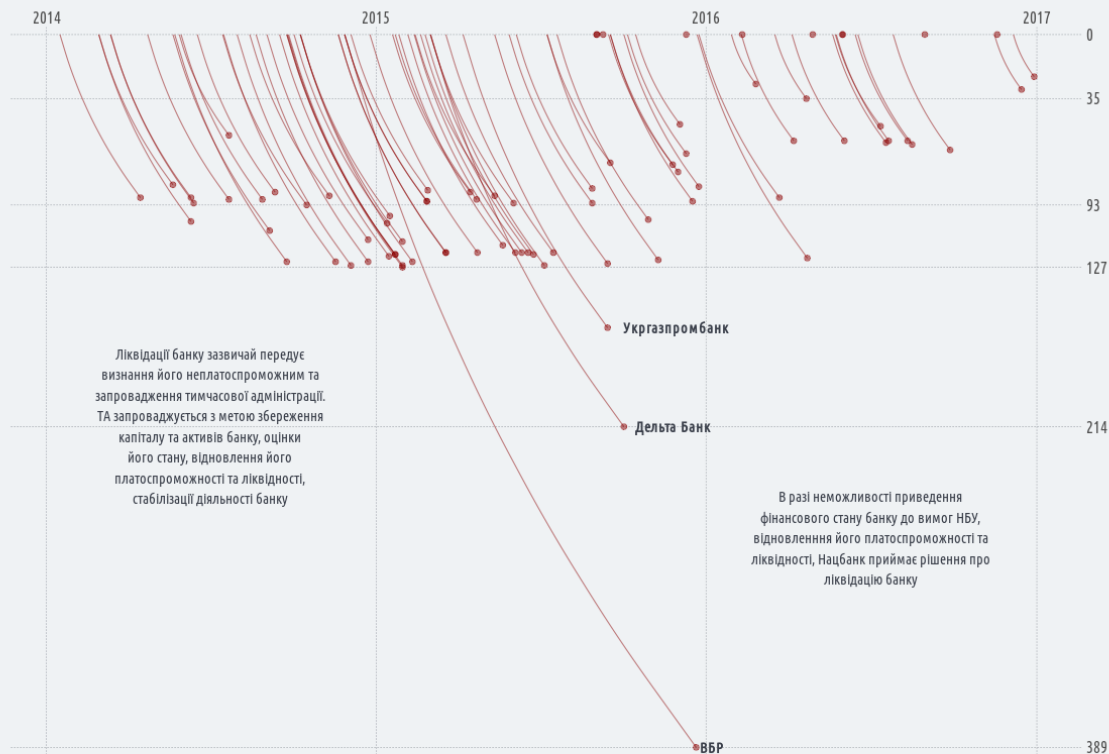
2014
2015
2016
2017
0
35
93
127
214
389

Укргазпромбанк

Дельта Банк

ВБР

Ліквідації банку зазвичай передує визнання його неплатоспроможним та запровадження тимчасової адміністрації. ТА запроваджується з метою збереження капіталу та активів банку, оцінки його стану, відновлення його платоспроможності та ліквідності, стабілізації діяльності банку

В разі неможливості приведення фінансового стану банку до вимог НБУ, відновленння його платоспроможності та ліквідності, Нацбанк приймає рішення про ліквідацію банку